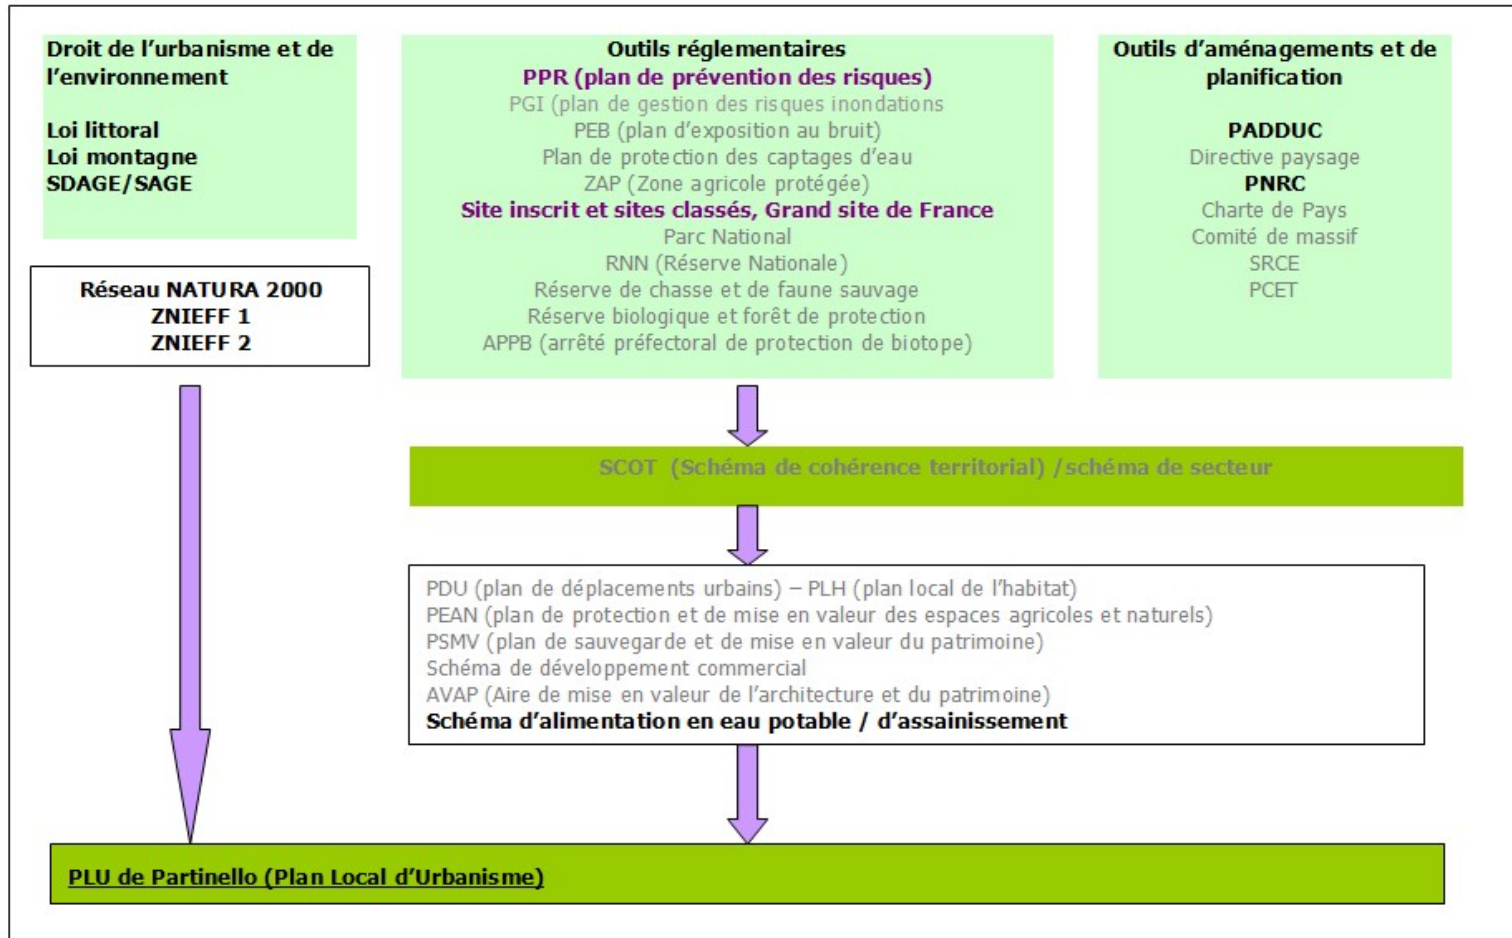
Droit de l'urbanisme et de l'environnement

Loi littoral
Loi montagne
SDAGE/SAGE

Réseau NATURA 2000
ZNIEFF 1
ZNIEFF 2

Outils réglementaires
PPR (plan de prévention des risques)
PGI (plan de gestion des risques inondations
PEB (plan d'exposition au bruit)
Plan de protection des captages d'eau
ZAP (Zone agricole protégée)
Site inscrit et sites classés, Grand site de France
Parc National
RNN (Réserve Nationale)
Réserve de chasse et de faune sauvage
Réserve biologique et forêt de protection
APPB (arrêté préfectoral de protection de biotope)

Outils d'aménagements et de planification

PADDUC
Directive paysage
PNRC
Charte de Pays
Comité de massif
SRCE
PCET

SCOT (Schéma de cohérence territorial) / schéma de secteur

PDU (plan de déplacements urbains) – PLH (plan local de l'habitat)
PEAN (plan de protection et de mise en valeur des espaces agricoles et naturels)
PSMV (plan de sauvegarde et de mise en valeur du patrimoine)
Schéma de développement commercial
AVAP (Aire de mise en valeur de l'architecture et du patrimoine)
Schéma d'alimentation en eau potable / d'assainissement

PLU de Partinello (Plan Local d'Urbanisme)